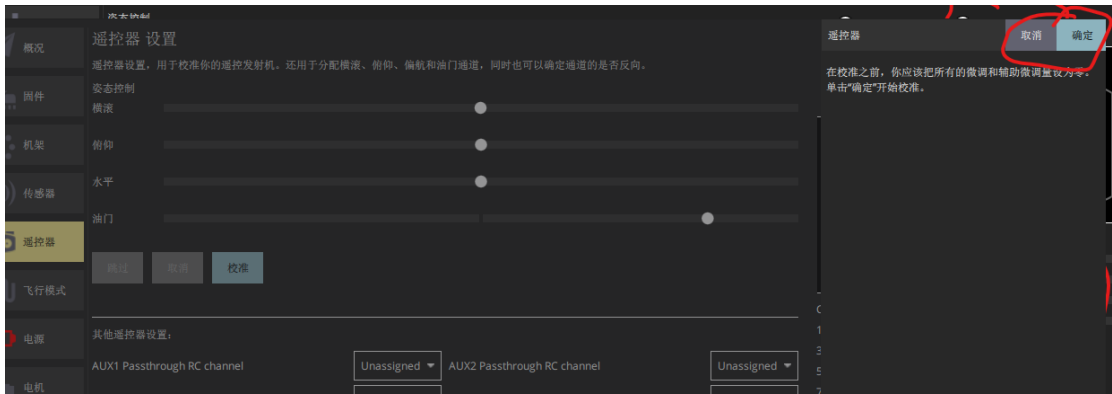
姿态控制

概况

固件

机架

传感器

遥控器

飞行模式

电源

电机

遥控器 设置

遥控器设置，用于校准你的遥控发射机。还用于分配横滚、俯仰、偏航和油门通道，同时也可以确定通道的是否反向。

姿态控制

横滚

俯仰

水平

油门

跳过 取消 校准

其他遥控器设置：

AUX1 Passthrough RC channel Unassigned

AUX2 Passthrough RC channel Unassigned

遥控器

取消 确定

在校准之前，你应该把所有的微调和辅助微调量设为零。单击"确定"开始校准。